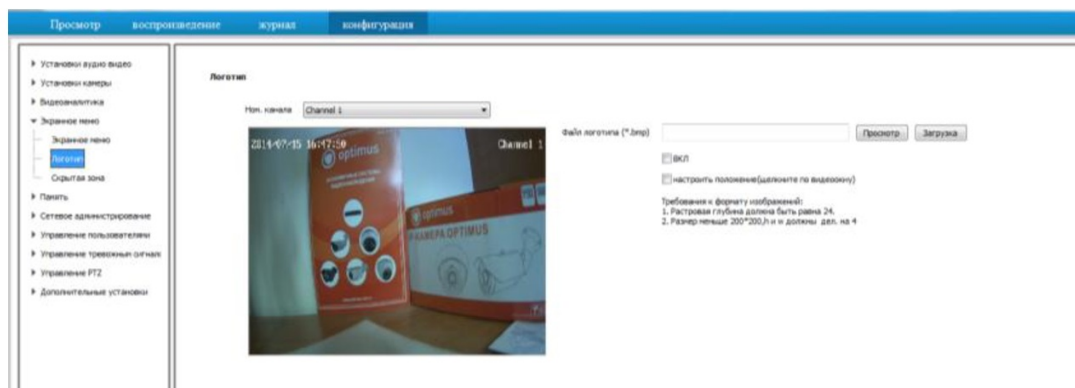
Просмотр воспроизведение журнал конфигурация

▸ Установки аудио видео
▸ Установки камеры
▸ Видеоаналитика
▾ Экранное меню
Экранное меню
Логотип
Скрытая зона
▸ Память
▸ Сетевое администрирование
▸ Управление пользователями
▸ Управление тревожным сигнал
▸ Управление PTZ
▸ Дополнительные установки

Логотип

Ном. канала Channel 1

2014-07-15 16:47:50 Channel 1

optimus

КАМЕРА OPTIMUS

Файл логотипа (*.bmp) Просмотр Загрузка

ВКЛ

настроить положение(щелкните по видеоокну)

Требования к формату изображений:
1. Растровая глубина должна быть равна 24.
2. Размер меньше 200*200,h и w должны дел. на 4